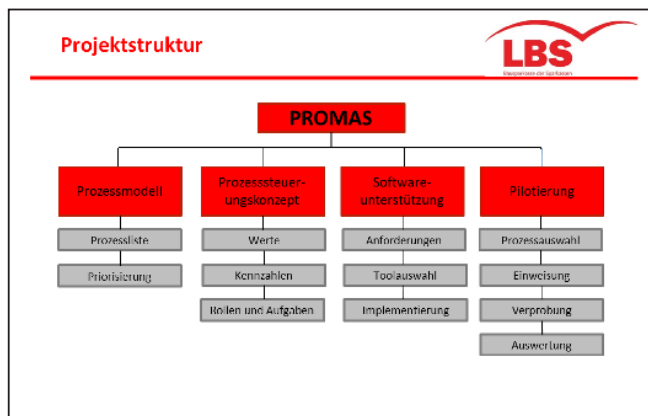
Projektstruktur

LBS

Bausparkasse der Sparkassen

PROMAS

Prozessmodell

Prozessliste

Priorisierung

Prozesssteuerungskonzept

Werte

Kennzahlen

Rollen und Aufgaben

Softwareunterstützung

Anforderungen

Toolauswahl

Implementierung

Pilotierung

Prozessauswahl

Einweisung

Verprobung

Auswertung